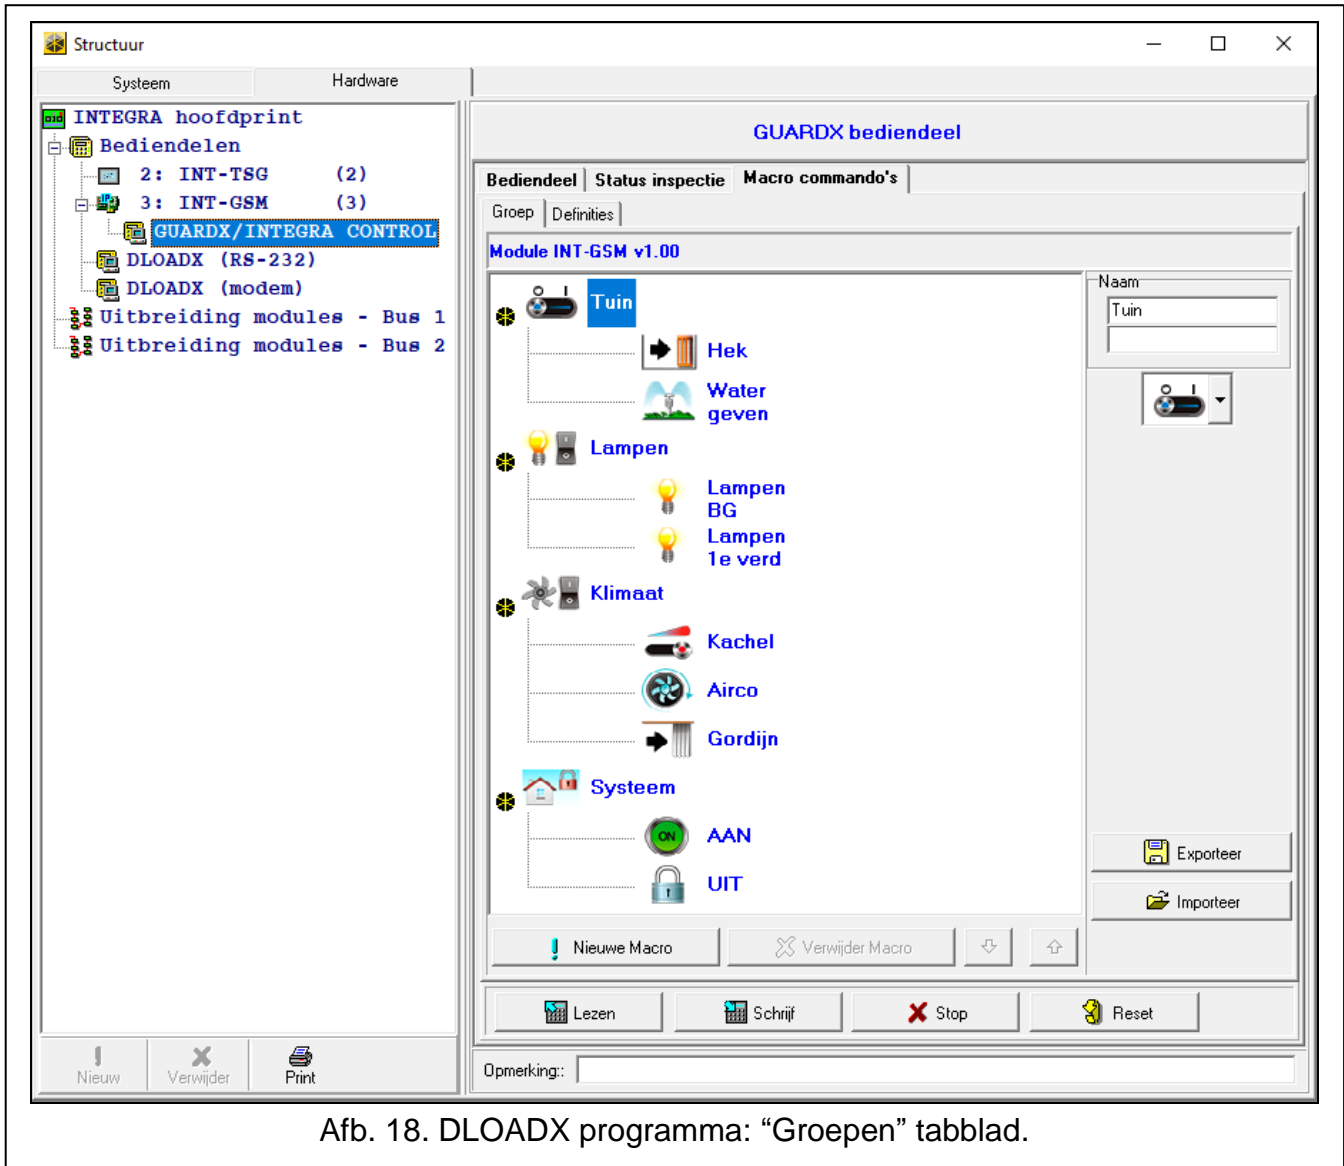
Structuur

Systeem | Hardware

INTEGRA hoofdprint
Bediendelen
2: INT-TSG (2)
3: INT-GSM (3)
GUARDX/INTEGRA CONTROL
DLOADX (RS-232)
DLOADX (modem)
Uitbreiding modules - Bus 1
Uitbreiding modules - Bus 2

Nieuw | Verwijder | Print

GUARDX bediendeel

Bediendeel | Status inspectie | Macro commando's

Groep | Definities

Module INT-GSM v1.00

Tuin
Hek
Water geven
Lampen
Lampen BG
Lampen 1e verd
Klimaat
Kachel
Airco
Gordijn
Systeem
ON
AAN
UIT

Naam
Tuin

Exporteer
Importeer

Nieuwe Macro | Verwijder Macro

Lezen | Schrijf | Stop | Reset

Opmerking:

Afb. 18. DLOADX programma: “Groepen” tabblad.